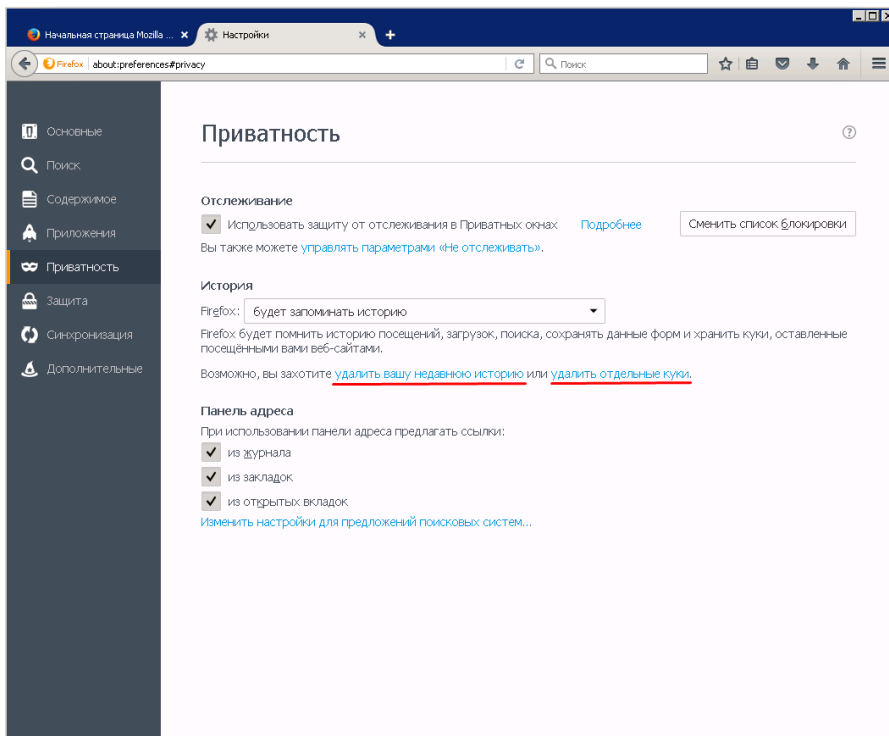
Начальная страница Mozilla ... ×

Настройки ×

Firefox about:preferences#privacy

Поиск

Основные
Поиск
Содержимое
Приложения
Приватность
Защита
Синхронизация
Дополнительные

Приватность

Отслеживание

Использовать защиту от отслеживания в Приватных окнах Подробнее Сменить список блокировки

Вы также можете управлять параметрами «Не отслеживать».

История

Firefox: будет запоминать историю

Firefox будет помнить историю посещений, загрузок, поиска, сохранять данные форм и хранить куки, оставленные посещёнными вами веб-сайтами.

Возможно, вы захотите удалить вашу недавнюю историю или удалить отдельные куки.

Панель адреса

При использовании панели адреса предлагать ссылки:

из журнала

из закладок

из открытых вкладок

Изменить настройки для предложений поисковых систем...